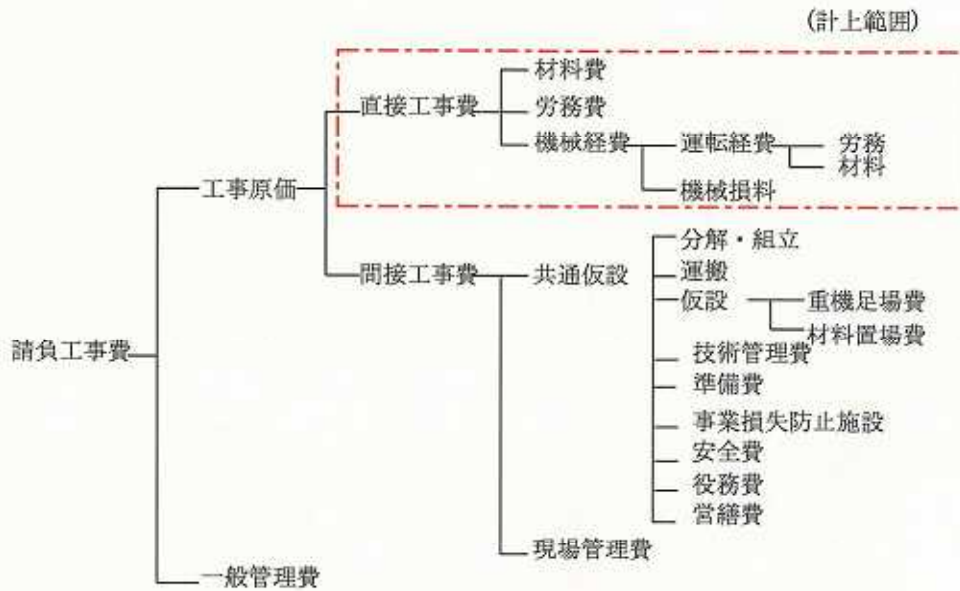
(計上範囲)

請負工事費

工事原価

直接工事費

材料費

労務費

機械経費

運転経費

労務

材料

機械損料

間接工事費

共通仮設

分解・組立

運搬

仮設

重機足場費

材料置場費

技術管理費

準備費

事業損失防止施設

安全費

役務費

営繕費

現場管理費

一般管理費